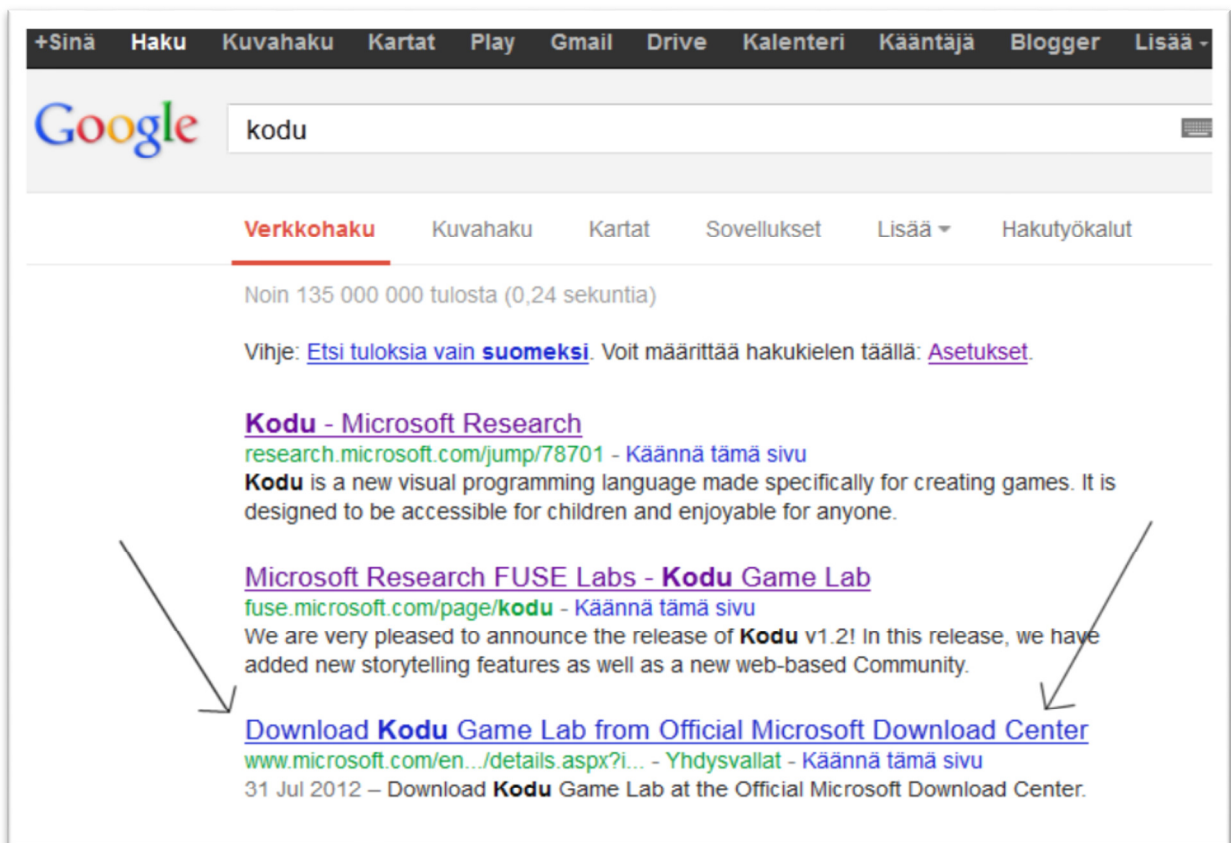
+Sinä Haku Kuvahaku Kartat Play Gmail Drive Kalenteri Kääntäjä Blogger Lisää

Google

kodu

Verkkohaku Kuvahaku Kartat Sovellukset Lisää Hakutyökalut

Noin 135 000 000 tulosta (0,24 sekuntia)

Vihje: Etsi tuloksia vain suomeksi. Voit määrittää hakukielen täällä: Asetukset.

Kodu - Microsoft Research
research.microsoft.com/jump/78701 - Käännä tämä sivu
Kodu is a new visual programming language made specifically for creating games. It is designed to be accessible for children and enjoyable for anyone.

Microsoft Research FUSE Labs - Kodu Game Lab
fuse.microsoft.com/page/kodu - Käännä tämä sivu
We are very pleased to announce the release of Kodu v1.2! In this release, we have added new storytelling features as well as a new web-based Community.

Download Kodu Game Lab from Official Microsoft Download Center
www.microsoft.com/en.../details.aspx?i... - Yhdysvallat - Käännä tämä sivu
31 Jul 2012 – Download Kodu Game Lab at the Official Microsoft Download Center.